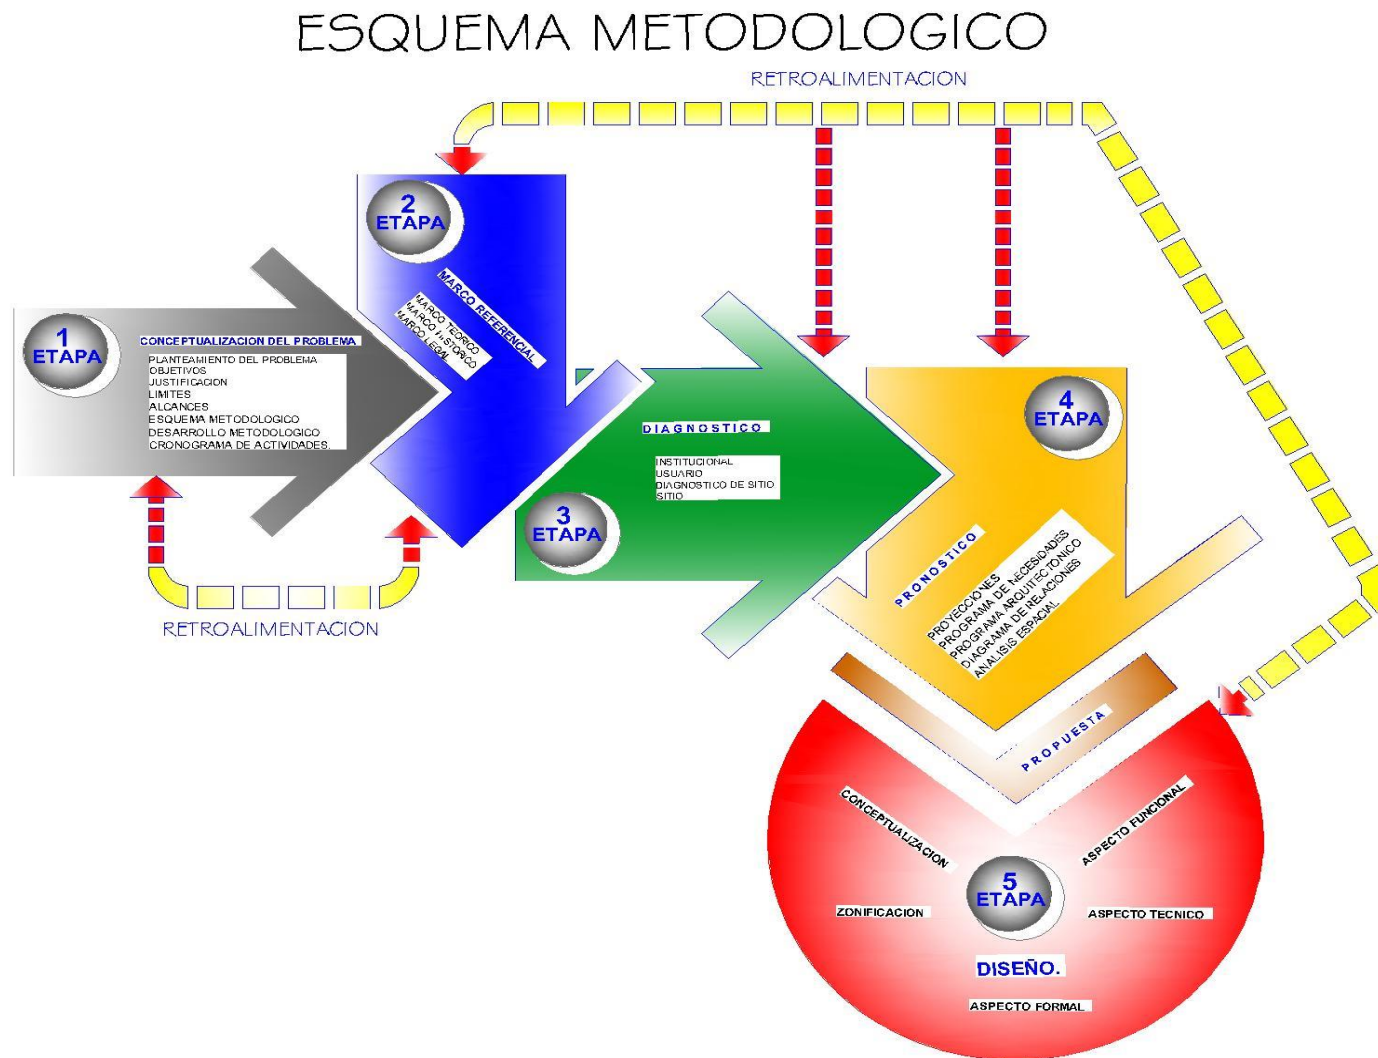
ESQUEMA METODOLOGICO

RETROALIMENTACION

1
ETAPA

CONCEPTUALIZACION DEL PROBLEMA

PLANTEAMIENTO DEL PROBLEMA
OBJETIVOS
JUSTIFICACION
LIMITES
ALCANCES
ESQUEMA METODOLOGICO
DESARROLLO METODOLOGICO
CRONOGRAMA DE ACTIVIDADES.

2
ETAPA

MARCO REFERENCIAL

MARCO TEORICO
MARCO HISTORICO
MARCO LEGAL

3
ETAPA

DIAGNOSTICO

INSTITUCIONAL
USUARIO
DIAGNOSTICO DE SITIO
SITIO

4
ETAPA

PRONOSTICO

PROYECCIONES
PROGRAMA DE NECESIDADES
PROGRAMA ARQUITECTONICO
DIAGRAMA DE RELACIONES
ANALISIS ESPACIAL

PROPUESTA

5
ETAPA

CONCEPTUALIZACION
ASPECTO FUNCIONAL
ZONIFICACION
ASPECTO TECNICO
DISEÑO.
ASPECTO FORMAL

RETROALIMENTACION